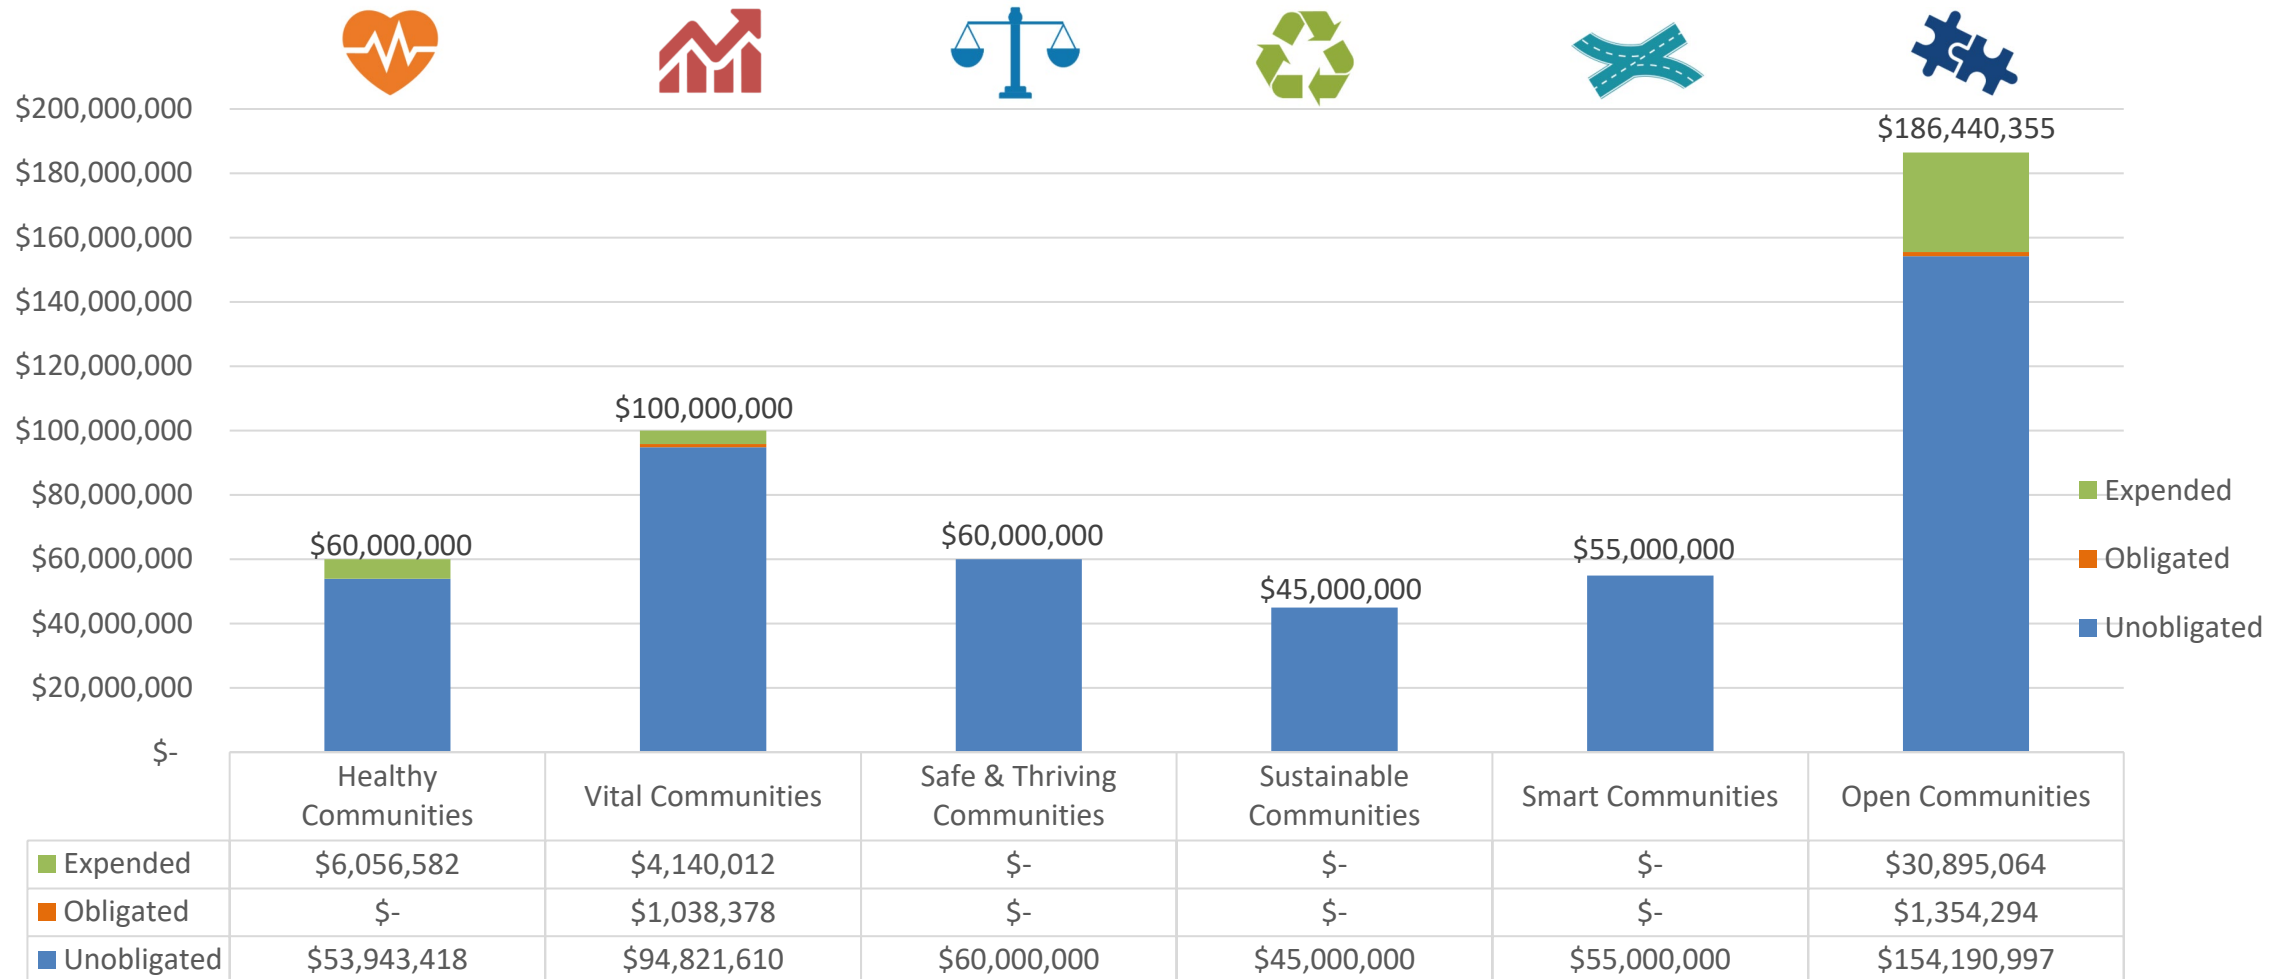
$200,000,000
$180,000,000
$160,000,000
$140,000,000
$120,000,000
$100,000,000
$80,000,000
$60,000,000
$40,000,000
$20,000,000
$-

$60,000,000
$100,000,000
$60,000,000
$45,000,000
$55,000,000
$186,440,355

Expended
Obligated
Unobligated

| | Healthy Communities | Vital Communities | Safe & Thriving Communities | Sustainable Communities | Smart Communities | Open Communities |
|---|---|---|---|---|---|---|
| Expended | $6,056,582 | $4,140,012 | $- | $- | $- | $30,895,064 |
| Obligated | $- | $1,038,378 | $- | $- | $- | $1,354,294 |
| Unobligated | $53,943,418 | $94,821,610 | $60,000,000 | $45,000,000 | $55,000,000 | $154,190,997 |